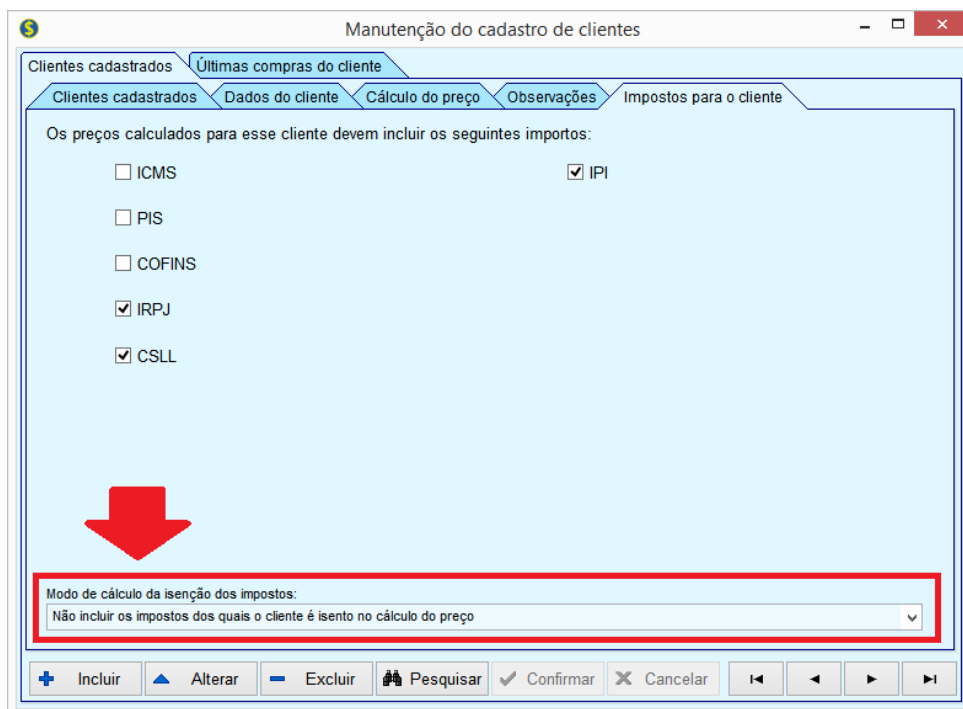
Manutenção do cadastro de clientes

Clientes cadastrados | Últimas compras do cliente

Clientes cadastrados | Dados do cliente | Cálculo do preço | Observações | Impostos para o cliente

Os preços calculados para esse cliente devem incluir os seguintes importos:

ICMS

PIS

COFINS

IRPJ

CSLL

IPI

Modo de cálculo da isenção dos impostos:

Não incluir os impostos dos quais o cliente é isento no cálculo do preço

Incluir | Alterar | Excluir | Pesquisar | Confirmar | Cancelar